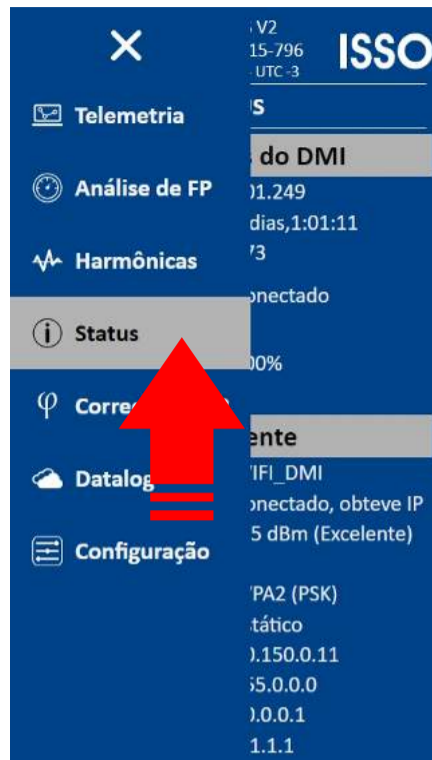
×

Telemetria

Análise de FP

Harmônicas

Status

Corre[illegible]

Datalog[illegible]

Configuração

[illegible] V2
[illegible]15-796
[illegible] UTC -3

ISSO

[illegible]S

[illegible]s do DMI

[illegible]01.249
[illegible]dias,1:01:11
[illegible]73

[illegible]onectado

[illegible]00%

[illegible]ente

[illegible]IFI_DMI
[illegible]onectado, obteve IP
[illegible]5 dBm (Excelente)

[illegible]PA2 (PSK)
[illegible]tático
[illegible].150.0.11
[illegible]55.0.0.0
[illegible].0.0.1
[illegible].1.1.1